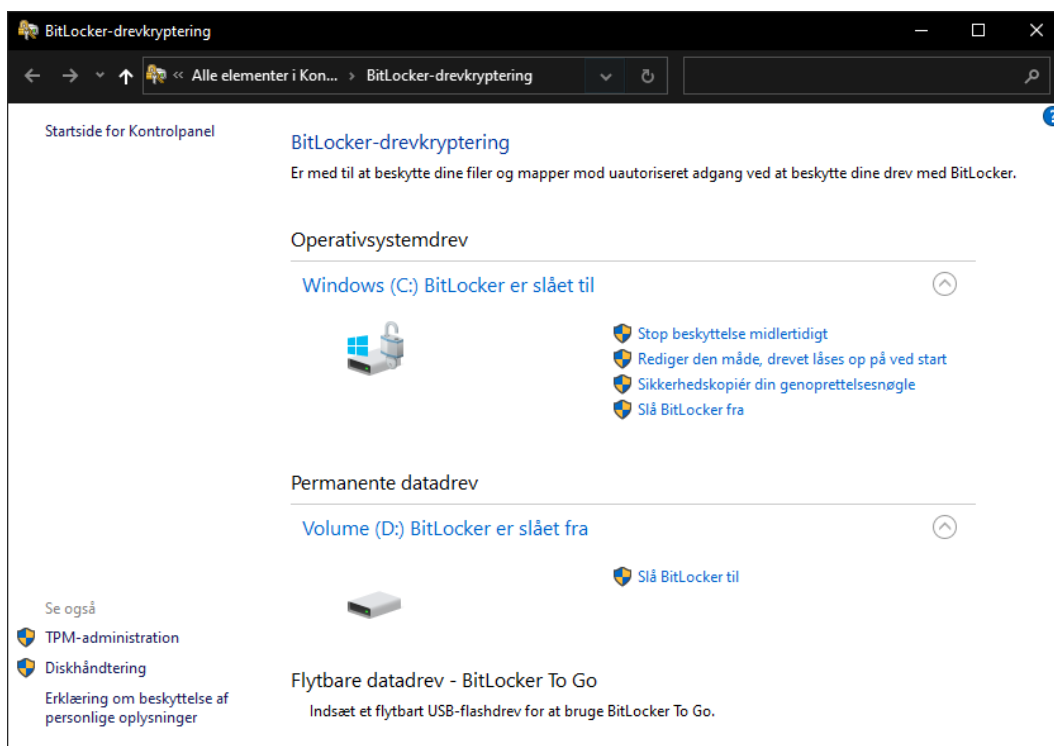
BitLocker-drevkryptering

« Alle elementer i Kon... › BitLocker-drevkryptering

Startside for Kontrolpanel

BitLocker-drevkryptering

Er med til at beskytte dine filer og mapper mod uautoriseret adgang ved at beskytte dine drev med BitLocker.

Operativsystemdrev

Windows (C:) BitLocker er slået til

Stop beskyttelse midlertidigt
Rediger den måde, drevet låses op på ved start
Sikkerhedskopiér din genoprettelsesnøgle
Slå BitLocker fra

Permanente datadrev

Volume (D:) BitLocker er slået fra

Slå BitLocker til

Se også
TPM-administration
Diskhåndtering
Erklæring om beskyttelse af personlige oplysninger

Flytbare datadrev - BitLocker To Go

Indsæt et flytbart USB-flashdrev for at bruge BitLocker To Go.